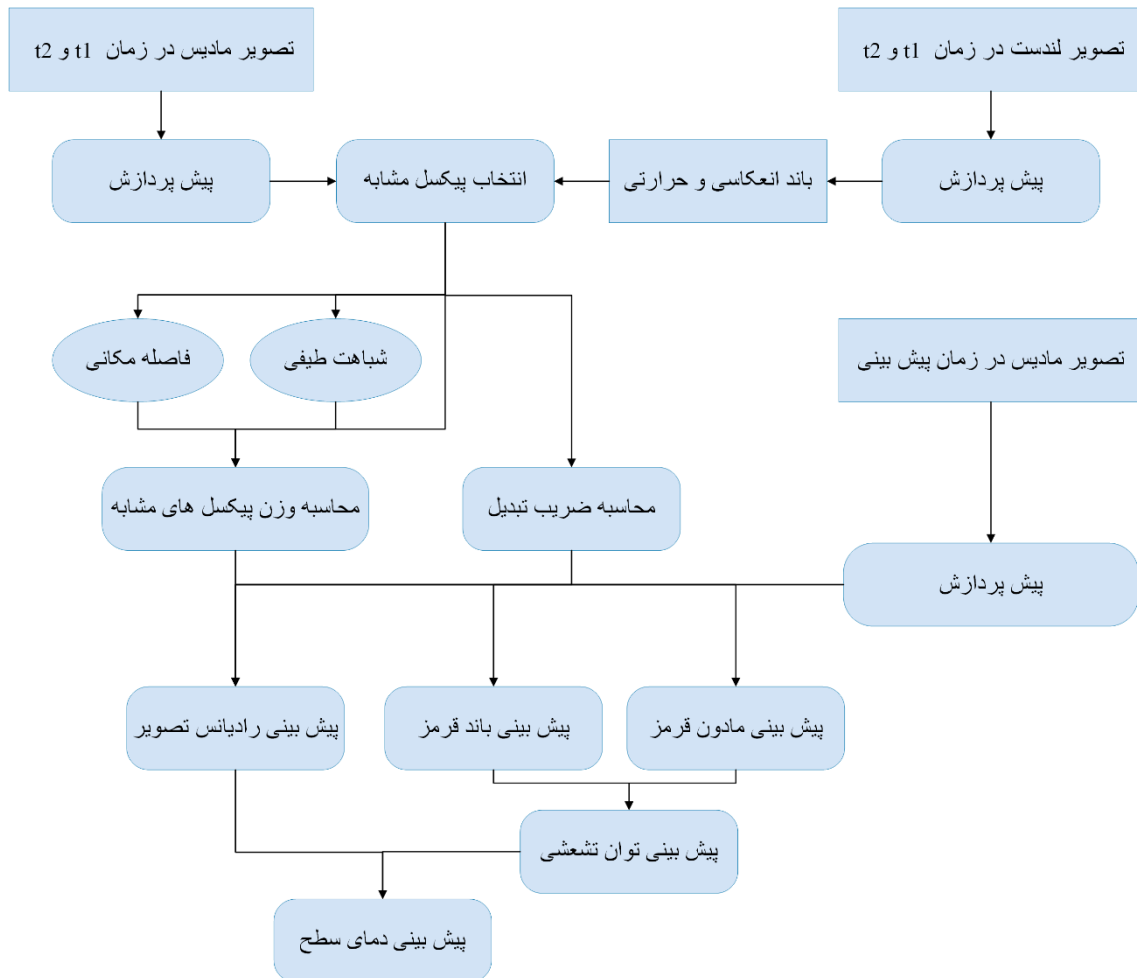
تصویر لندست در زمان t1 و t2

تصویر مادیس در زمان t1 و t2

پیش پردازش

باند انعکاسی و حرارتی

انتخاب پیکسل مشابه

پیش پردازش

تصویر مادیس در زمان پیش بینی

شباهت طیفی

فاصله مکانی

محاسبه ضریب تبدیل

محاسبه وزن پیکسل های مشابه

پیش پردازش

پیش بینی مادون قرمز

پیش بینی باند قرمز

پیش بینی رادیانس تصویر

پیش بینی توان تشعشی

پیش بینی دمای سطح